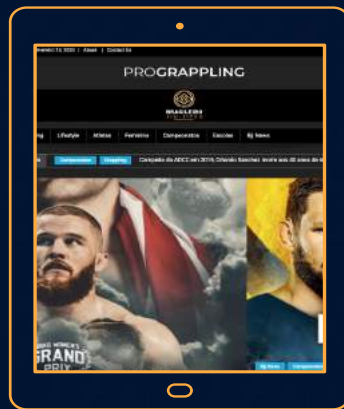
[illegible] 14, 2020 | About | Contact Us

PROGRAPPLING

BRASILEIRO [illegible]

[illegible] Lifestyle Atletas Feminino Campeonatos Escolas BJ News

Campeonatos Grappling Campeão do ADCC em 2019, Orlando Sanchez, morre aos 30 anos de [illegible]

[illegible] WOMEN'S GRAND PRIX

BJ News Campeonatos